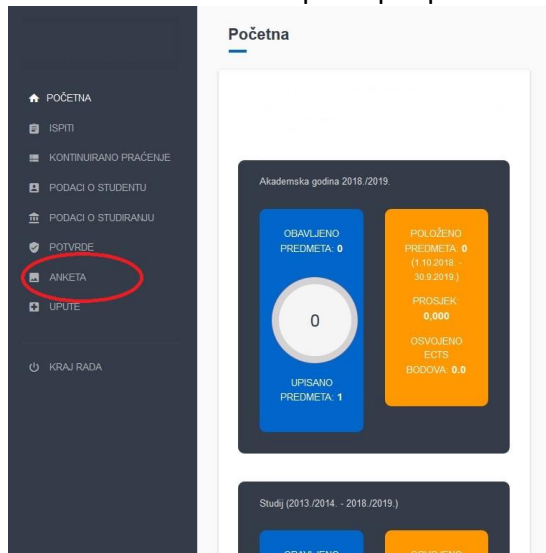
POČETNA
ISPITI
KONTINUIRANO PRAĆENJE
PODACI O STUDENTU
PODACI O STUDIRANJU
POTVRDE
ANKETA
UPUTE
KRAJ RADA

Početna

Akademska godina 2018./2019.

OBAVLJENO PREDMETA: 0

0

UPISANO PREDMETA: 1

POLOŽENO PREDMETA: 0 (1.10.2018. - 30.9.2019.)

PROSJEK 0,000

OSVOJENO ECTS BODOVA: 0.0

Studij (2013./2014. - 2018./2019.)

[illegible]